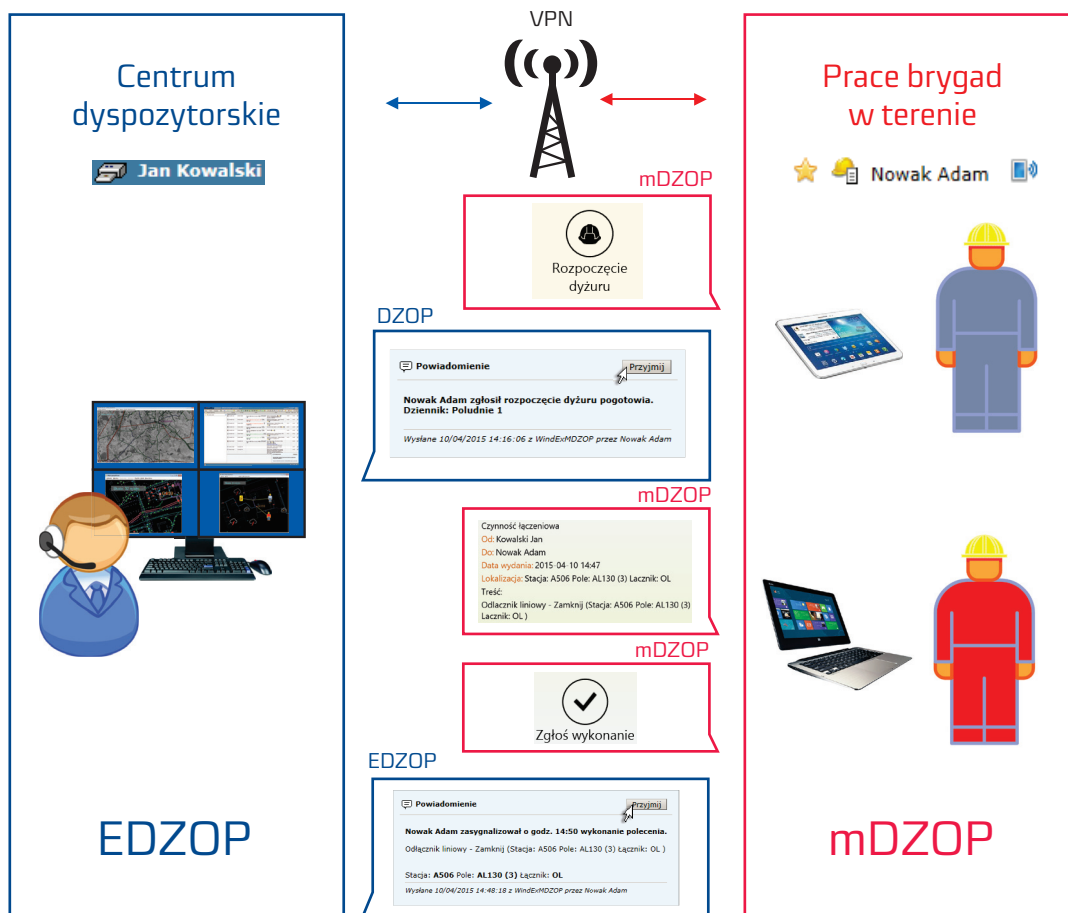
Centrum dyspozytorskie

Jan Kowalski

VPN

Prace brygad w terenie

Nowak Adam

mDZOP

Rozpoczęcie dyżuru

DZOP

Powiadomienie

Przyjmij

Nowak Adam zgłosił rozpoczęcie dyżuru pogotowia. Dziennik: Poludnie 1

Wysłane 10/04/2015 14:16:06 z WindExMDZOP przez Nowak Adam

mDZOP

Czynność łączeniowa
Od: Kowalski Jan
Do: Nowak Adam
Data wydania: 2015-04-10 14:47
Lokalizacja: Stacja: A506 Pole: AL130 (3) Lacznik: OL
Treść:
Odlacznik liniowy - Zamknij (Stacja: A506 Pole: AL130 (3) Lacznik: OL)

mDZOP

Zgłoś wykonanie

EDZOP

Powiadomienie

Przyjmij

Nowak Adam zasygnalizował o godz. 14:50 wykonanie polecenia.

Odłącznik liniowy - Zamknij (Stacja: A506 Pole: AL130 (3) Łącznik: OL )

Stacja: A506 Pole: AL130 (3) Łącznik: OL

Wysłane 10/04/2015 14:48:18 z WindExMDZOP przez Nowak Adam

EDZOP

mDZOP